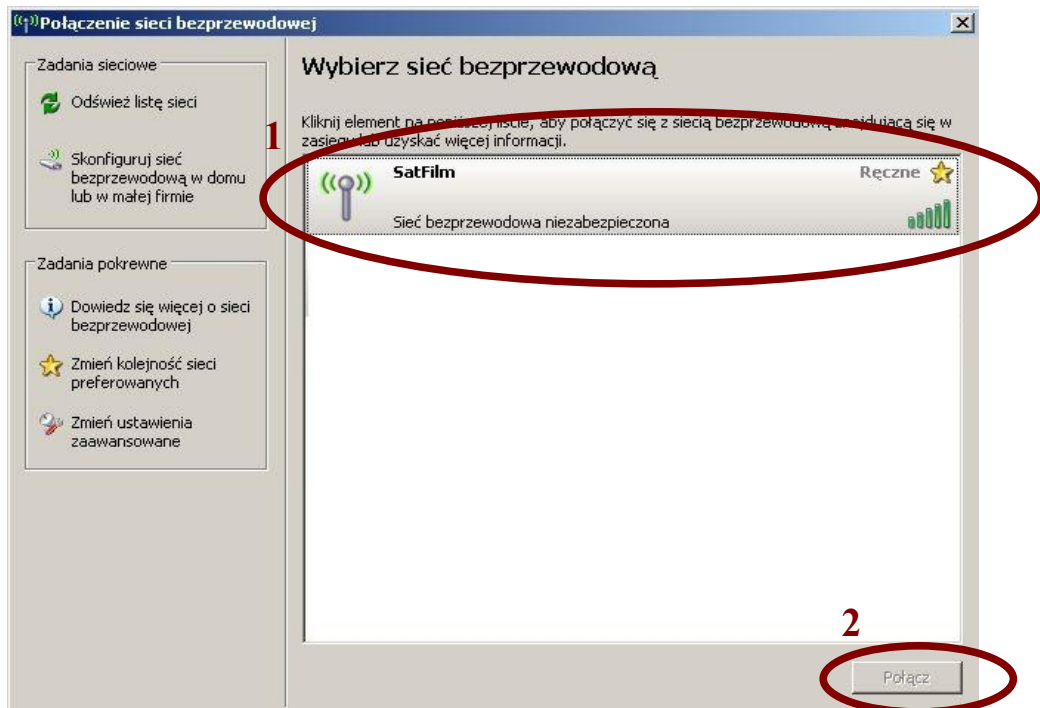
Połączenie sieci bezprzewodowej

Zadania sieciowe

Odśwież listę sieci

Skonfiguruj sieć bezprzewodową w domu lub w małej firmie

Zadania pokrewne

Dowiedz się więcej o sieci bezprzewodowej

Zmień kolejność sieci preferowanych

Zmień ustawienia zaawansowane

Wybierz sieć bezprzewodową

Kliknij element na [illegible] liście, aby połączyć się z siecią bezprzewodową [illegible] się w zasięgu lub uzyskać więcej informacji.

1

SatFilm

Ręczne

Sieć bezprzewodowa niezabezpieczona

2

Połącz